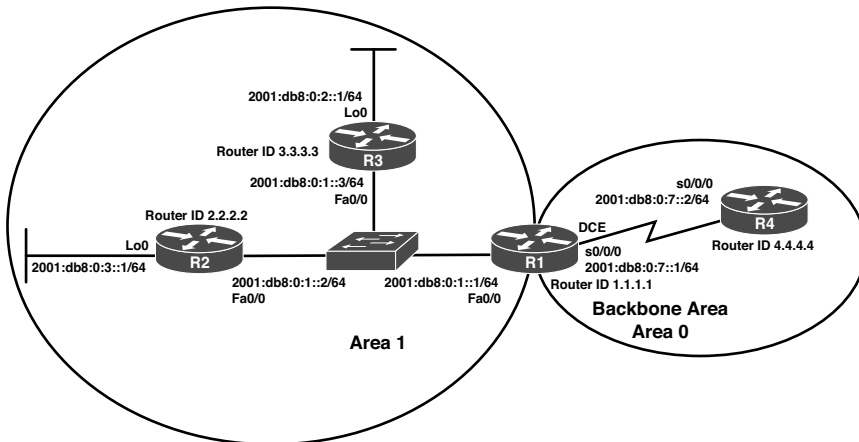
2001:db8:0:2::1/64
Lo0
Router ID 3.3.3.3
R3
2001:db8:0:1::3/64
Fa0/0
Router ID 2.2.2.2
Lo0
R2
2001:db8:0:3::1/64
2001:db8:0:1::2/64
Fa0/0
2001:db8:0:1::1/64
Fa0/0
R1
DCE
s0/0/0
2001:db8:0:7::2/64
R4
Router ID 4.4.4.4
s0/0/0
2001:db8:0:7::1/64
Router ID 1.1.1.1
Backbone Area
Area 0
Area 1